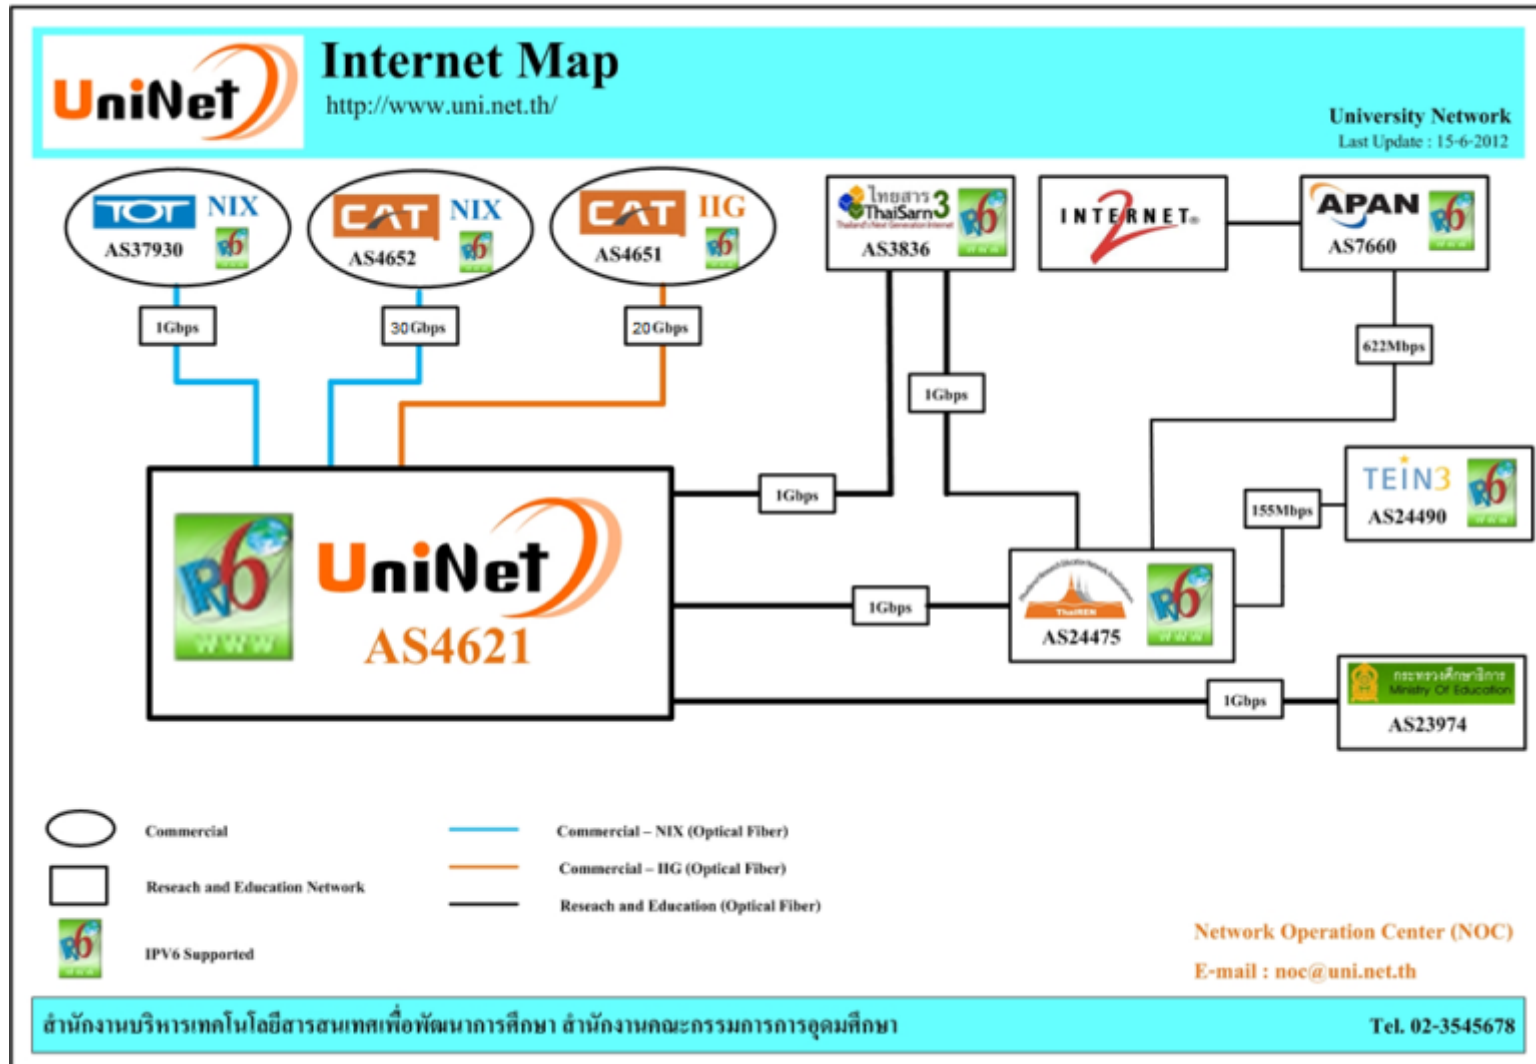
UniNet

Internet Map

http://www.uni.net.th/

University Network
Last Update : 15-6-2012

TOT NIX
AS37930

CAT NIX
AS4652

CAT IIG
AS4651

ไทยสาร 3 ThaiSarn3
AS3836

INTERNET2

APAN
AS7660

1Gbps

30Gbps

20Gbps

1Gbps

622Mbps

UniNet
AS4621

1Gbps

TEIN3
AS24490

155Mbps

1Gbps

ThaiREN
AS24475

1Gbps

กระทรวงศึกษาธิการ Ministry Of Education
AS23974

Commercial

Reseach and Education Network

IPV6 Supported

Commercial – NIX (Optical Fiber)

Commercial – IIG (Optical Fiber)

Reseach and Education (Optical Fiber)

Network Operation Center (NOC)

E-mail : noc@uni.net.th

สำนักงานบริหารเทคโนโลยีสารสนเทศเพื่อพัฒนาการศึกษา สำนักงานคณะกรรมการการอุดมศึกษา

Tel. 02-3545678